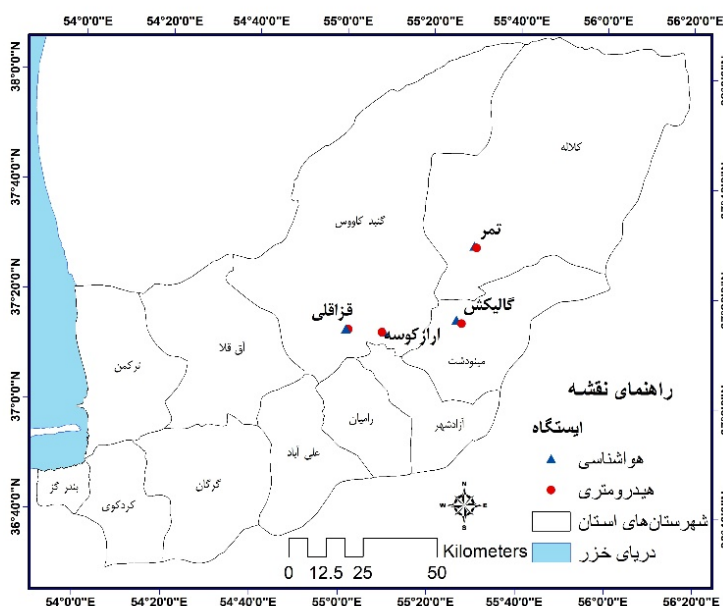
54°0'0"E 54°20'0"E 54°40'0"E 55°0'0"E 55°20'0"E 55°40'0"E 56°0'0"E 56°20'0"E

38°0'0"N
37°40'0"N
37°20'0"N
37°0'0"N
36°40'0"N

کلاله
گنبد کاووس
تمر
گالیکش
قزاقلی
ارازکوسه
مینودشت
آق قلا
ترکمن
رامیان
آزادشهر
علی آباد
گرگان
بندر گز
کردکوی

راهنمای نقشه
ایستگاه
هواشناسی
هیدرومتری
شهرستان‌های استان
دریای خزر

N
W E
S

0 12.5 25 50 Kilometers

54°0'0"E 54°20'0"E 54°40'0"E 55°0'0"E 55°20'0"E 55°40'0"E 56°0'0"E 56°20'0"E